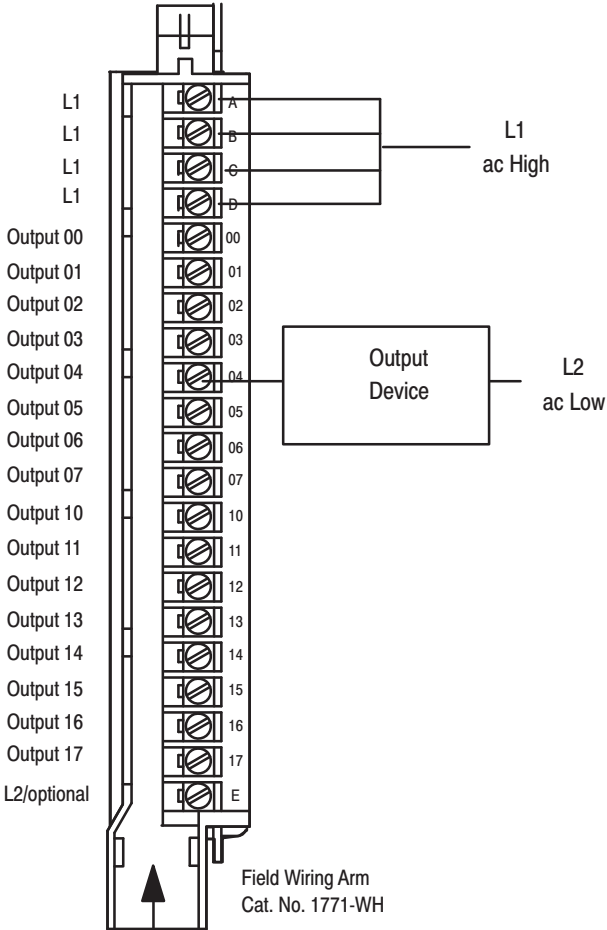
L1
L1
L1
L1
Output 00
Output 01
Output 02
Output 03
Output 04
Output 05
Output 06
Output 07
Output 10
Output 11
Output 12
Output 13
Output 14
Output 15
Output 16
Output 17
L2/optional

A
B
C
D
00
01
02
03
04
05
06
07
10
11
12
13
14
15
16
17
E

L1
ac High

Output
Device

L2
ac Low

Field Wiring Arm
Cat. No. 1771-WH